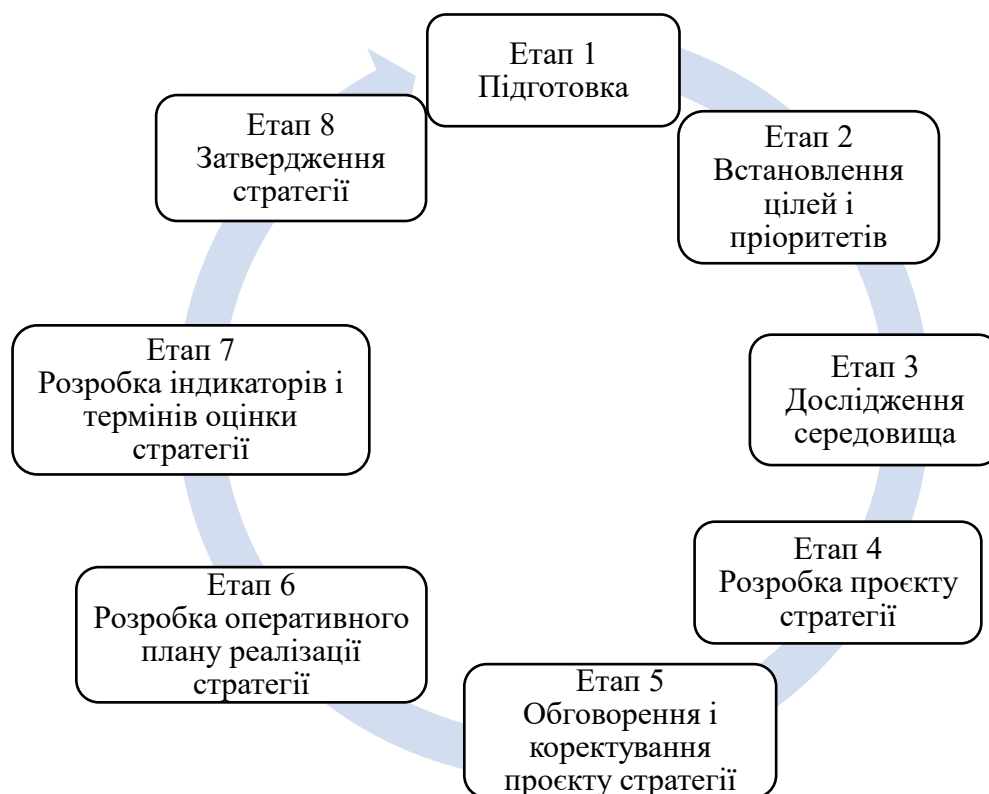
Етап 1
Підготовка

Етап 2
Встановлення цілей і пріоритетів

Етап 3
Дослідження середовища

Етап 4
Розробка проєкту стратегії

Етап 5
Обговорення і коректування проєкту стратегії

Етап 6
Розробка оперативного плану реалізації стратегії

Етап 7
Розробка індикаторів і термінів оцінки стратегії

Етап 8
Затвердження стратегії